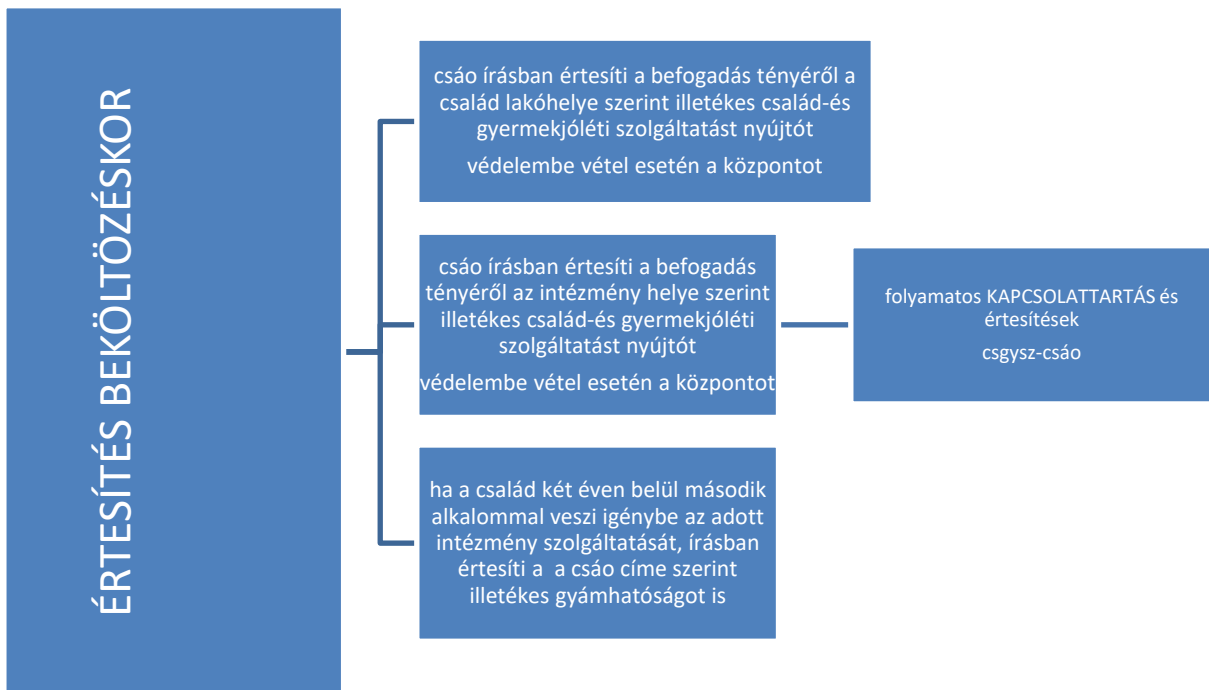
ÉRTESÍTÉS BEKÖLTÖZÉSKOR

csáo írásban értesíti a befogadás tényéről a család lakóhelye szerint illetékes család-és gyermekjóléti szolgáltatást nyújtót

védelembe vétel esetén a központot

csáo írásban értesíti a befogadás tényéről az intézmény helye szerint illetékes család-és gyermekjóléti szolgáltatást nyújtót

védelembe vétel esetén a központot

folyamatos KAPCSOLATTARTÁS és értesítések

csgysz-csáo

ha a család két éven belül második alkalommal veszi igénybe az adott intézmény szolgáltatását, írásban értesíti a a csáo címe szerint illetékes gyámhatóságot is